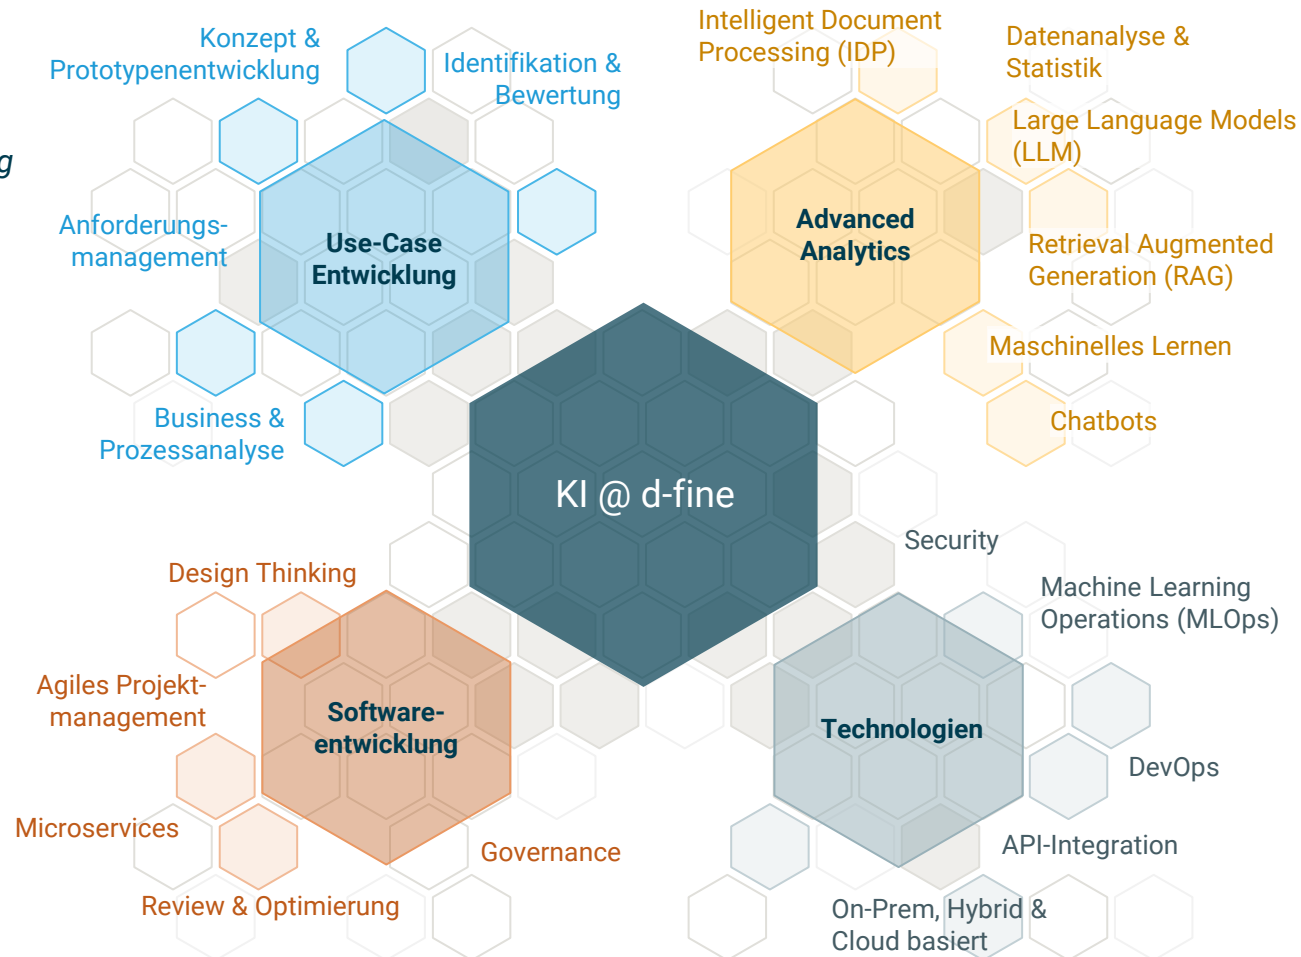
Konzept & Prototypenentwicklung

Identifikation & Bewertung

Intelligent Document Processing (IDP)

Datenanalyse & Statistik

Large Language Models (LLM)

g

Anforderungsmanagement

Use-Case Entwicklung

Advanced Analytics

Retrieval Augmented Generation (RAG)

Maschinelles Lernen

Chatbots

Business & Prozessanalyse

KI @ d-fine

Security

Machine Learning Operations (MLOps)

Design Thinking

Agiles Projektmanagement

Softwareentwicklung

Technologien

DevOps

Microservices

Governance

API-Integration

Review & Optimierung

On-Prem, Hybrid & Cloud basiert